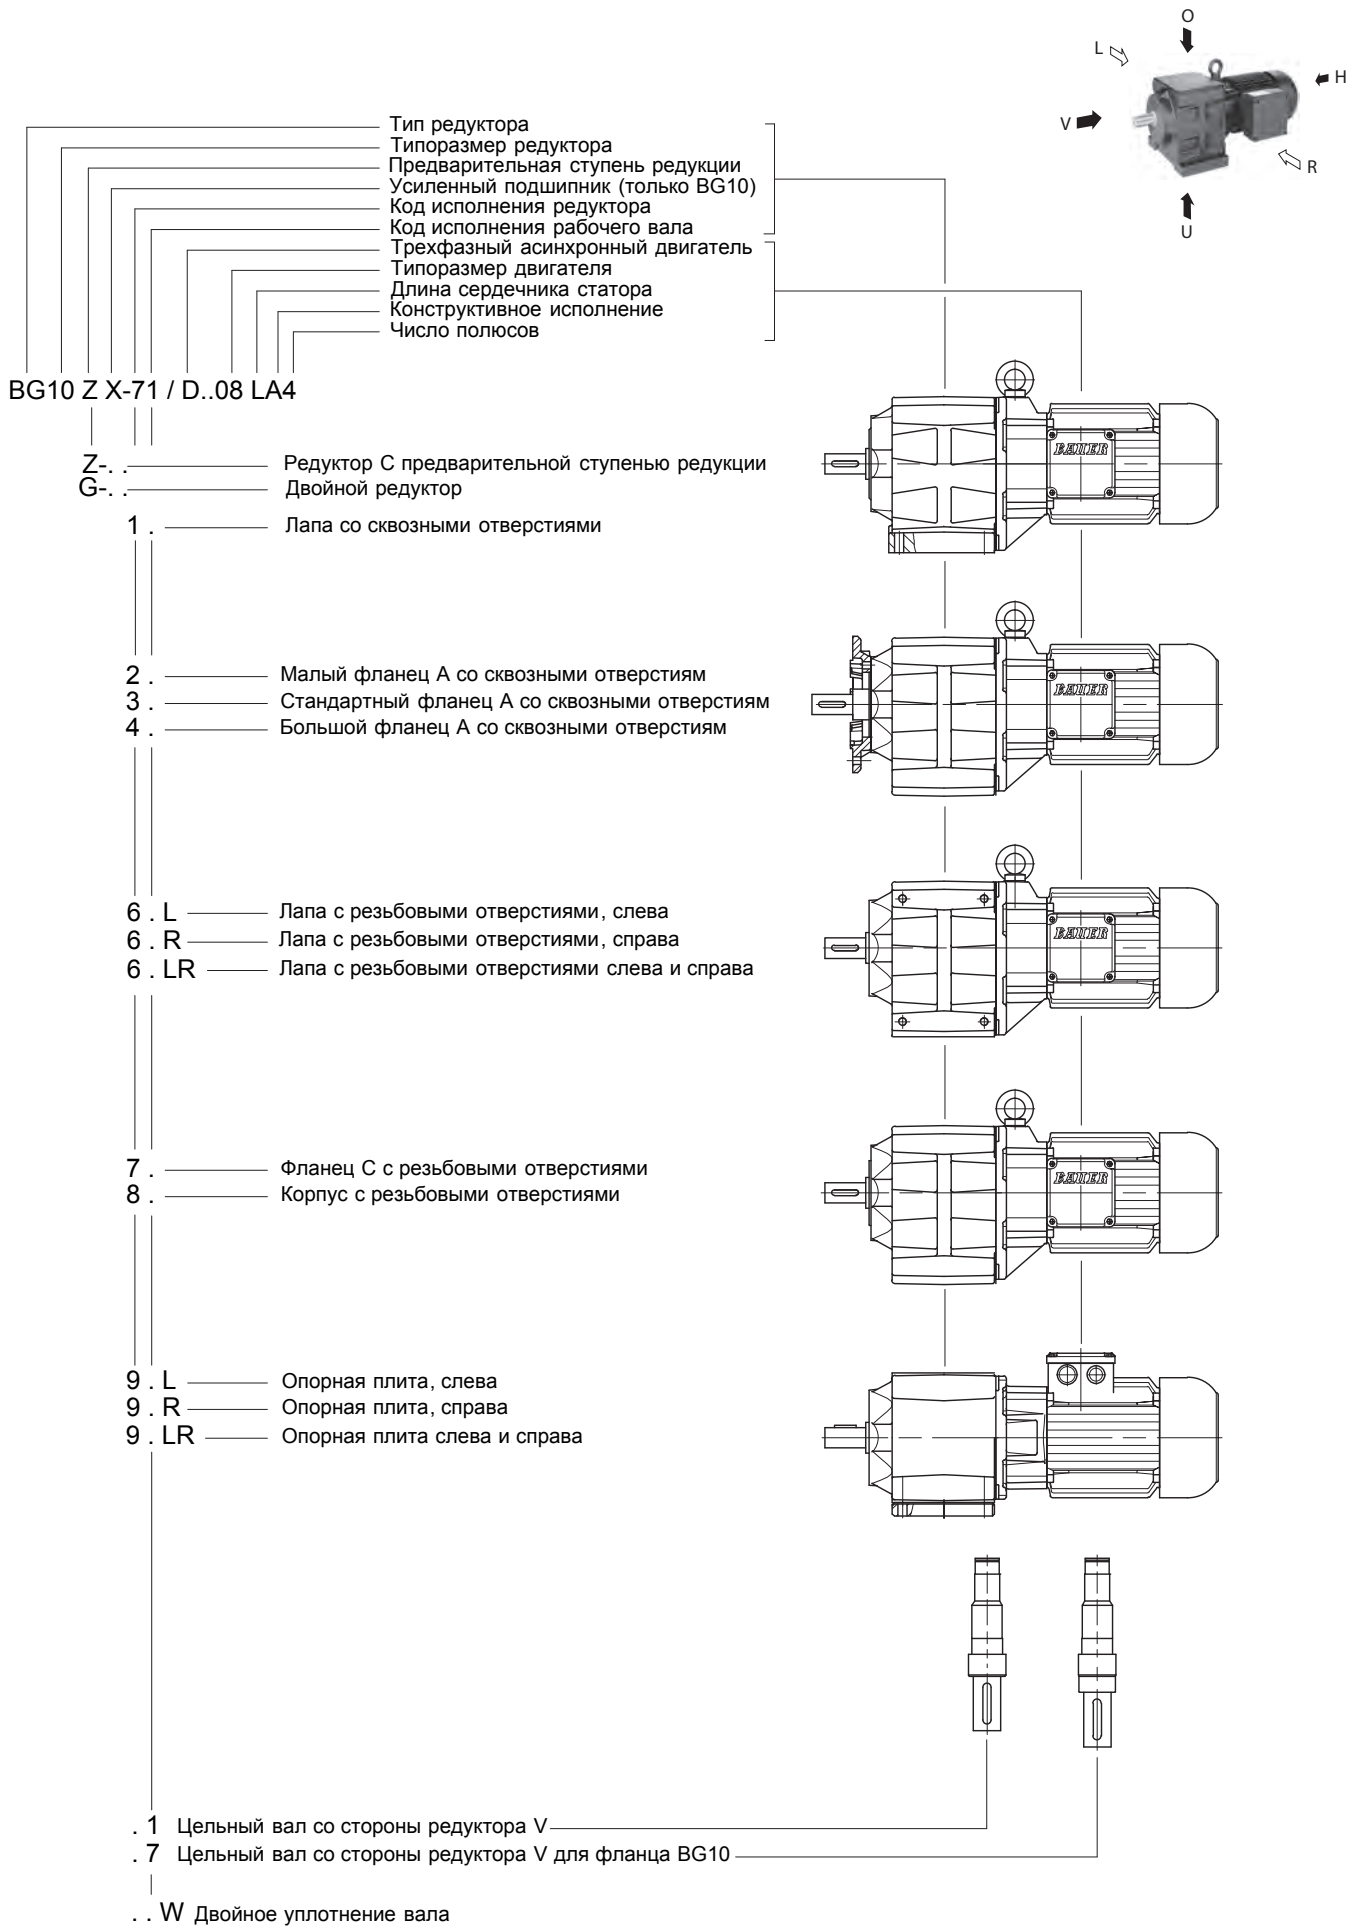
O
L
H
V
R
U

Тип редуктора
Типоразмер редуктора
Предварительная ступень редукции
Усиленный подшипник (только BG10)
Код исполнения редуктора
Код исполнения рабочего вала
Трехфазный асинхронный двигатель
Типоразмер двигателя
Длина сердечника статора
Конструктивное исполнение
Число полюсов

BG10 Z X-71 / D..08 LA4

Z-. . Редуктор С предварительной ступенью редукции
G-. . Двойной редуктор
1 . Лапа со сквозными отверстиями

BAUER

2 . Малый фланец A со сквозными отверстиям
3 . Стандартный фланец A со сквозными отверстиям
4 . Большой фланец A со сквозными отверстиям

BAUER

6 . L Лапа с резьбовыми отверстиями, слева
6 . R Лапа с резьбовыми отверстиями, справа
6 . LR Лапа с резьбовыми отверстиями слева и справа

BAUER

7 . Фланец C с резьбовыми отверстиями
8 . Корпус с резьбовыми отверстиями

BAUER

9 . L Опорная плита, слева
9 . R Опорная плита, справа
9 . LR Опорная плита слева и справа

. 1 Цельный вал со стороны редуктора V
. 7 Цельный вал со стороны редуктора V для фланца BG10

. . W Двойное уплотнение вала